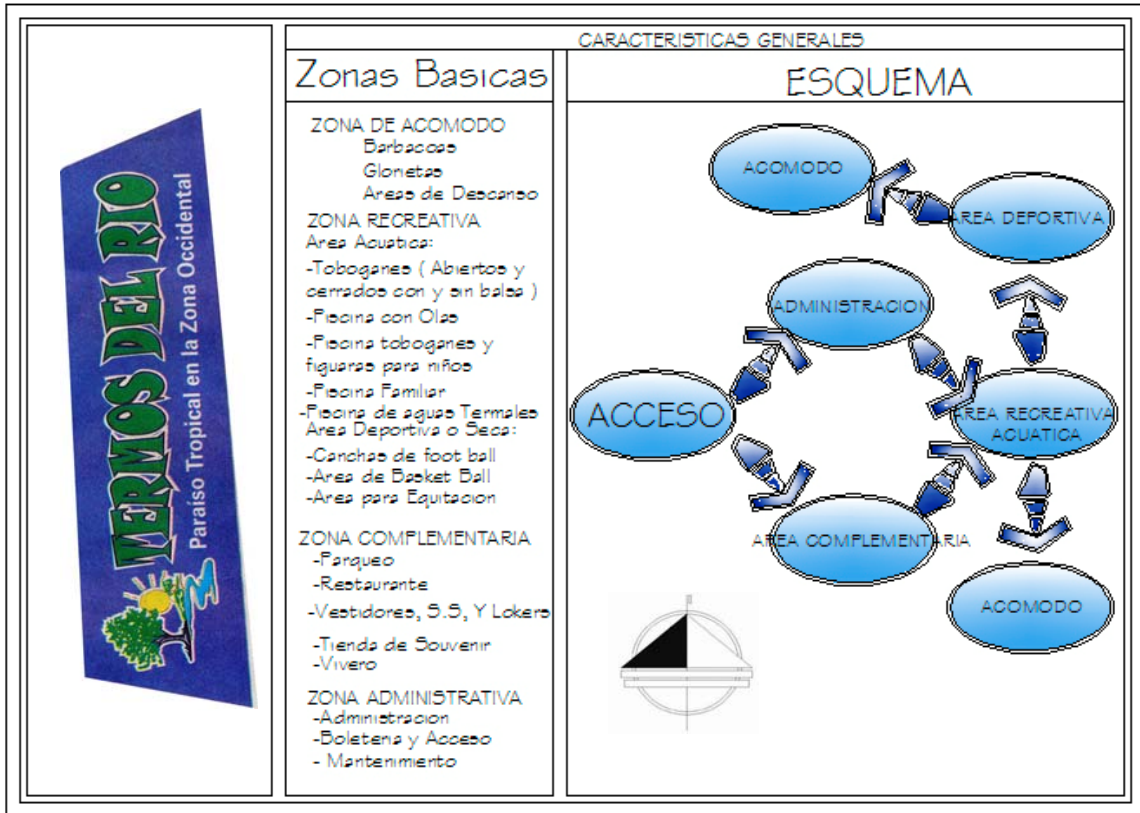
TERMOS DEL RIO
Paraiso Tropical en la Zona Occidental

CARACTERISTICAS GENERALES

Zonas Basicas

ZONA DE ACOMODO
Barbacoas
Glorietas
Areas de Descanso

ZONA RECREATIVA
Area Acuatica:
-Toboganes ( Abiertos y cerrados con y sin balsa )
-Piscina con Olas
-Piscina toboganes y figuras para niños
-Piscina Familiar
-Piscina de aguas Termales
Area Deportiva o Seca:
-Canchas de foot ball
-Area de Basket Ball
-Area para Equitacion

ZONA COMPLEMENTARIA
-Parqueo
-Restaurante
-Vestidores, S.S, Y Lokers
-Tienda de Souvenir
-Vivero

ZONA ADMINISTRATIVA
-Administracion
-Boleteria y Acceso
- Mantenimiento

ESQUEMA

ACOMODO
AREA DEPORTIVA
ADMINISTRACION
ACCESO
AREA RECREATIVA ACUATICA
AREA COMPLEMENTARIA
ACOMODO